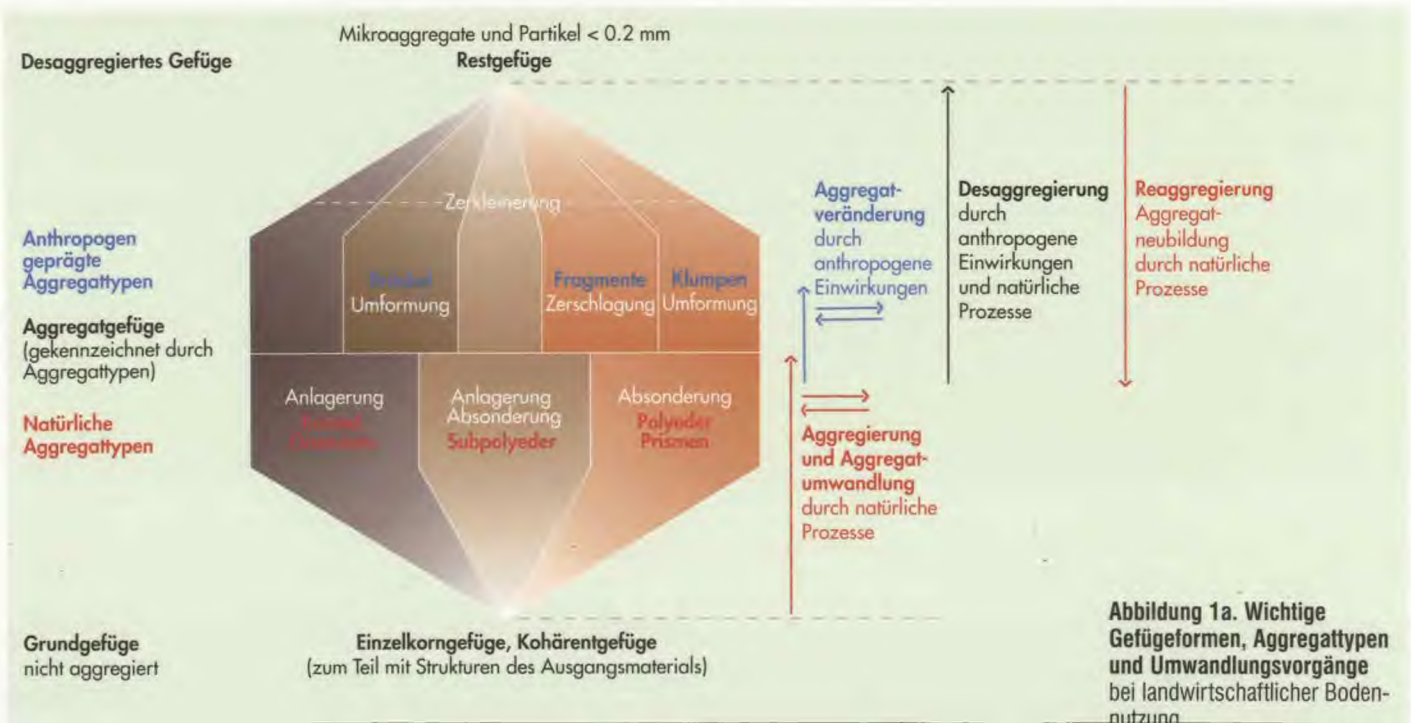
Mikroaggregate und Partikel < 0.2 mm

Desaggregiertes Gefüge

Restgefüge

Zerkleinerung

Anthropogen geprägte Aggregattypen

Bröckel Umformung

Fragmente Zerschlagung

Klumpen Umformung

Aggregatgefüge (gekennzeichnet durch Aggregattypen)

Natürliche Aggregattypen

Anlagerung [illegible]

Anlagerung Absonderung Subpolyeder

Absonderung Polyeder Prismen

Aggregatveränderung durch anthropogene Einwirkungen

Desaggregierung durch anthropogene Einwirkungen und natürliche Prozesse

Reaggregierung Aggregatneubildung durch natürliche Prozesse

Aggregierung und Aggregatumwandlung durch natürliche Prozesse

Grundgefüge nicht aggregiert

Einzelkorngefüge, Kohärentgefüge (zum Teil mit Strukturen des Ausgangsmaterials)

Abbildung 1a. Wichtige Gefügeformen, Aggregattypen und Umwandlungsvorgänge bei landwirtschaftlicher Bodennutzung